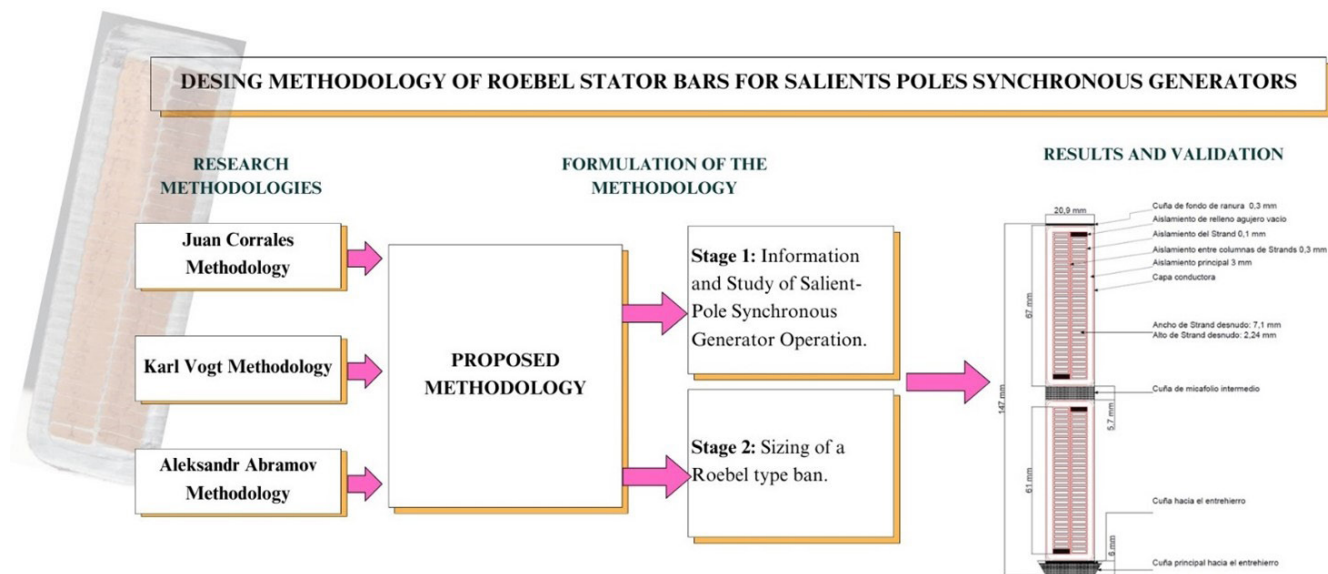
DESING METHODOLOGY OF ROEBEL STATOR BARS FOR SALIENTS POLES SYNCHRONOUS GENERATORS

RESEARCH METHODOLOGIES

Juan Corrales Methodology

Karl Vogt Methodology

Aleksandr Abramov Methodology

FORMULATION OF THE METHODOLOGY

PROPOSED METHODOLOGY

Stage 1: Information and Study of Salient-Pole Synchronous Generator Operation.

Stage 2: Sizing of a Roebel type ban.

RESULTS AND VALIDATION

20,9 mm

Cuña de fondo de ranura 0,3 mm
Aislamiento de relleno agujero vacío
Aislamiento del Strand 0,1 mm
Aislamiento entre columnas de Strands 0,3 mm
Aislamiento principal 3 mm
Capa conductora

67 mm

Ancho de Strand desnudo: 7,1 mm
Alto de Strand desnudo: 2,24 mm

147 mm

Cuña de micafolio intermedio

5,7 mm

61 mm

Cuña hacia el entrehierro

6 mm

Cuña principal hacia el entrehierro